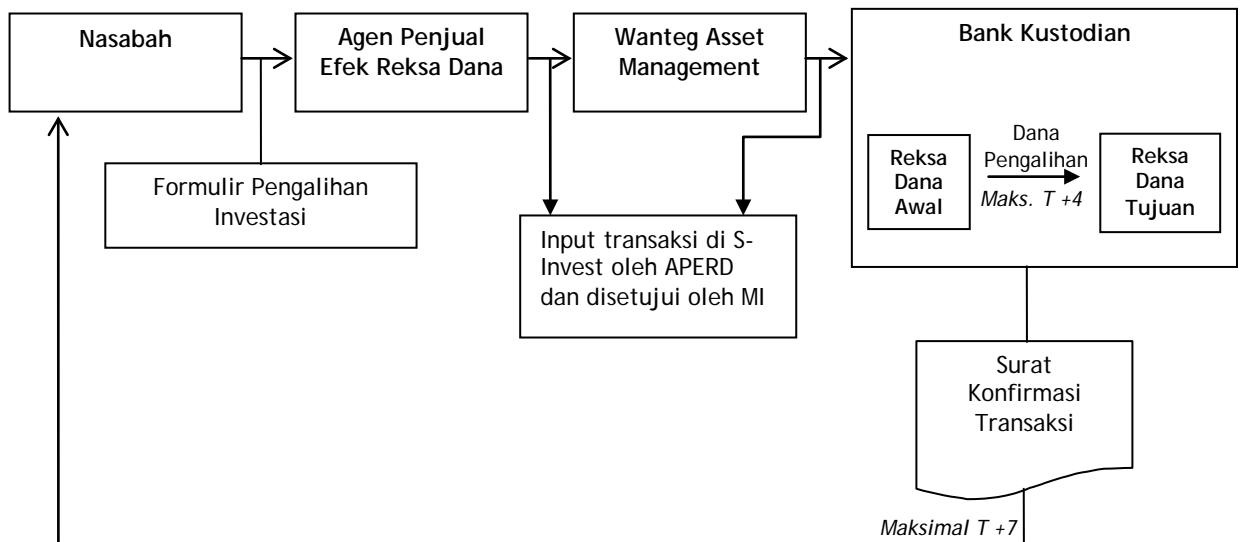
Nasabah

Agen Penjual Efek Reksa Dana

Wanteg Asset Management

Bank Kustodian

Formulir Pengalihan Investasi

Input transaksi di S-Invest oleh APERD dan disetujui oleh MI

Reksa Dana Awal

Dana Pengalihan

Maks. T +4

Reksa Dana Tujuan

Surat Konfirmasi Transaksi

Maksimal T +7